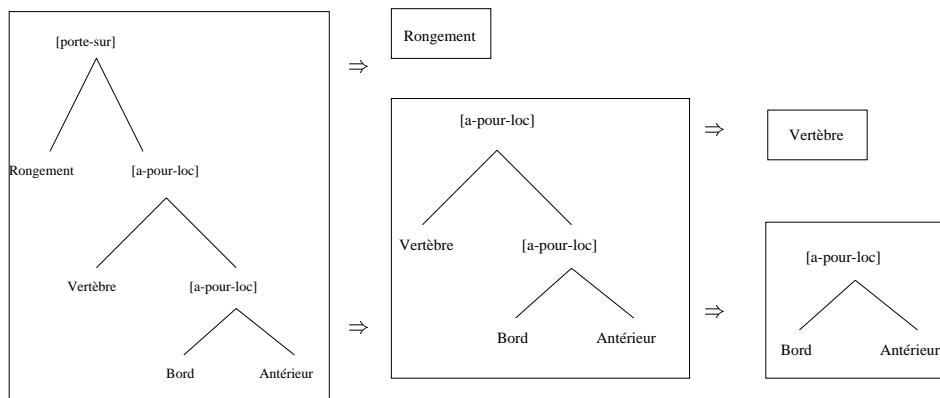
[porte-sur]

Rongement

[a-pour-loc]

Vertèbre

[a-pour-loc]

Bord

Antérieur

$\Rightarrow$

Rongement

$\Rightarrow$

[a-pour-loc]

Vertèbre

[a-pour-loc]

Bord

Antérieur

$\Rightarrow$

Vertèbre

$\Rightarrow$

[a-pour-loc]

Bord

Antérieur